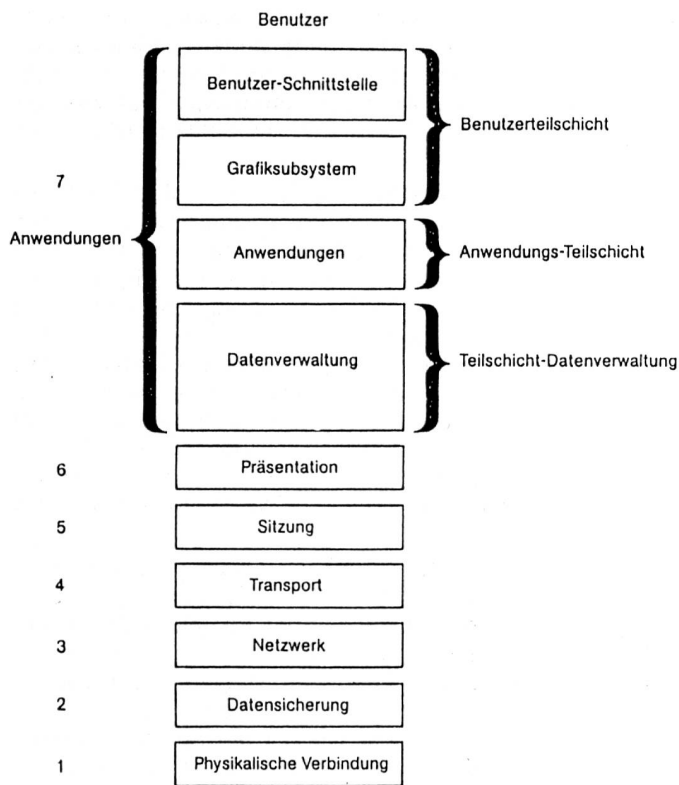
Benutzer

Benutzer-Schnittstelle

Grafiksubsystem

Benutzerteilschicht

7

Anwendungen

Anwendungen

Anwendungs-Teilschicht

Datenverwaltung

Teilschicht-Datenverwaltung

6 Präsentation

5 Sitzung

4 Transport

3 Netzwerk

2 Datensicherung

1 Physikalische Verbindung